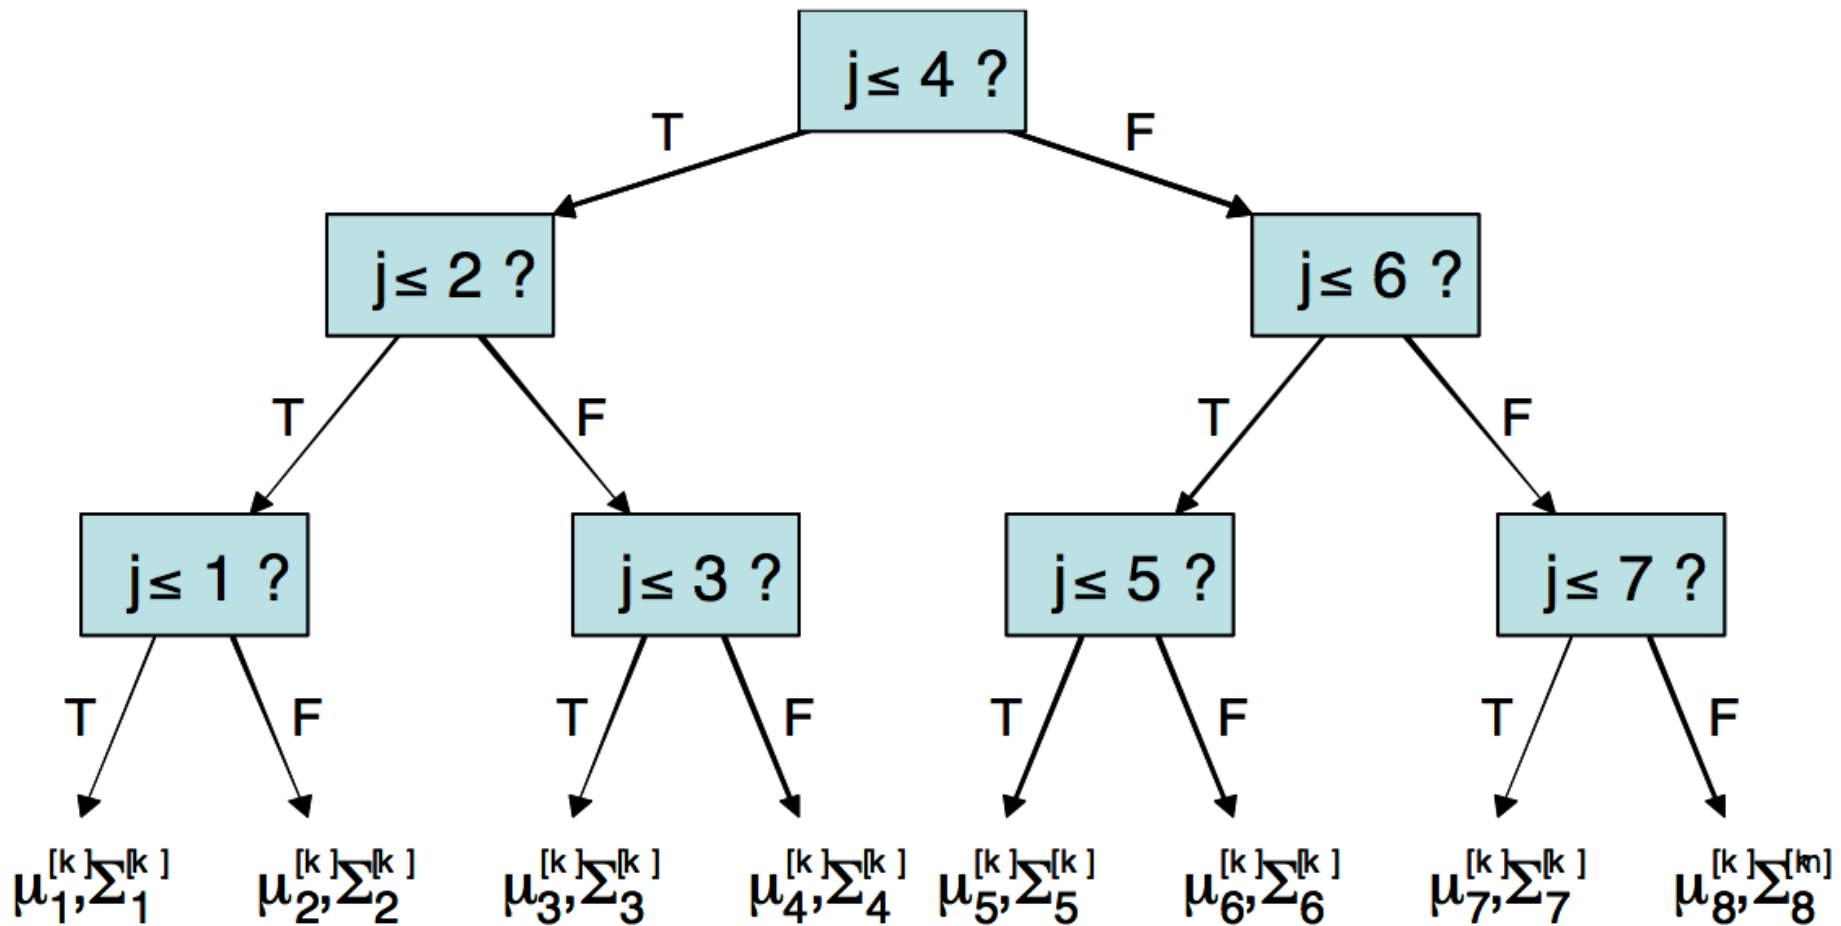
$j \leq 4$ ?

T

F

$j \leq 2$ ?

$j \leq 6$ ?

T

F

T

F

$j \leq 1$ ?

$j \leq 3$ ?

$j \leq 5$ ?

$j \leq 7$ ?

T

F

T

F

T

F

T

F

$\mu_1^{[k]}, \Sigma_1^{[k]}$

$\mu_2^{[k]}, \Sigma_2^{[k]}$

$\mu_3^{[k]}, \Sigma_3^{[k]}$

$\mu_4^{[k]}, \Sigma_4^{[k]}$

$\mu_5^{[k]}, \Sigma_5^{[k]}$

$\mu_6^{[k]}, \Sigma_6^{[k]}$

$\mu_7^{[k]}, \Sigma_7^{[k]}$

$\mu_8^{[k]}, \Sigma_8^{[kn]}$